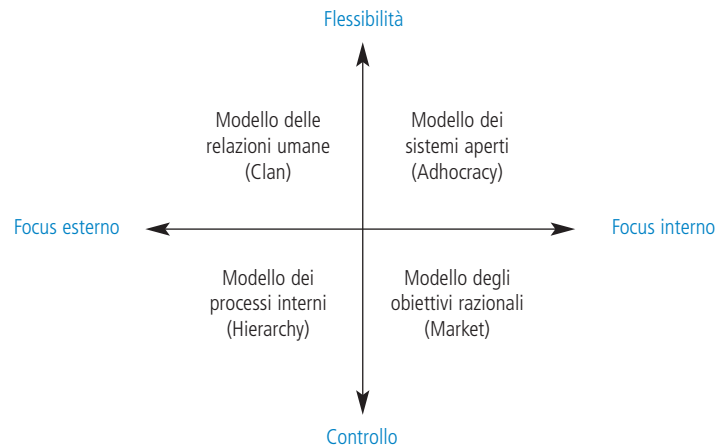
Flessibilità

Modello delle relazioni umane (Clan)

Modello dei sistemi aperti (Adhocracy)

Focus esterno

Focus interno

Modello dei processi interni (Hierarchy)

Modello degli obiettivi razionali (Market)

Controllo